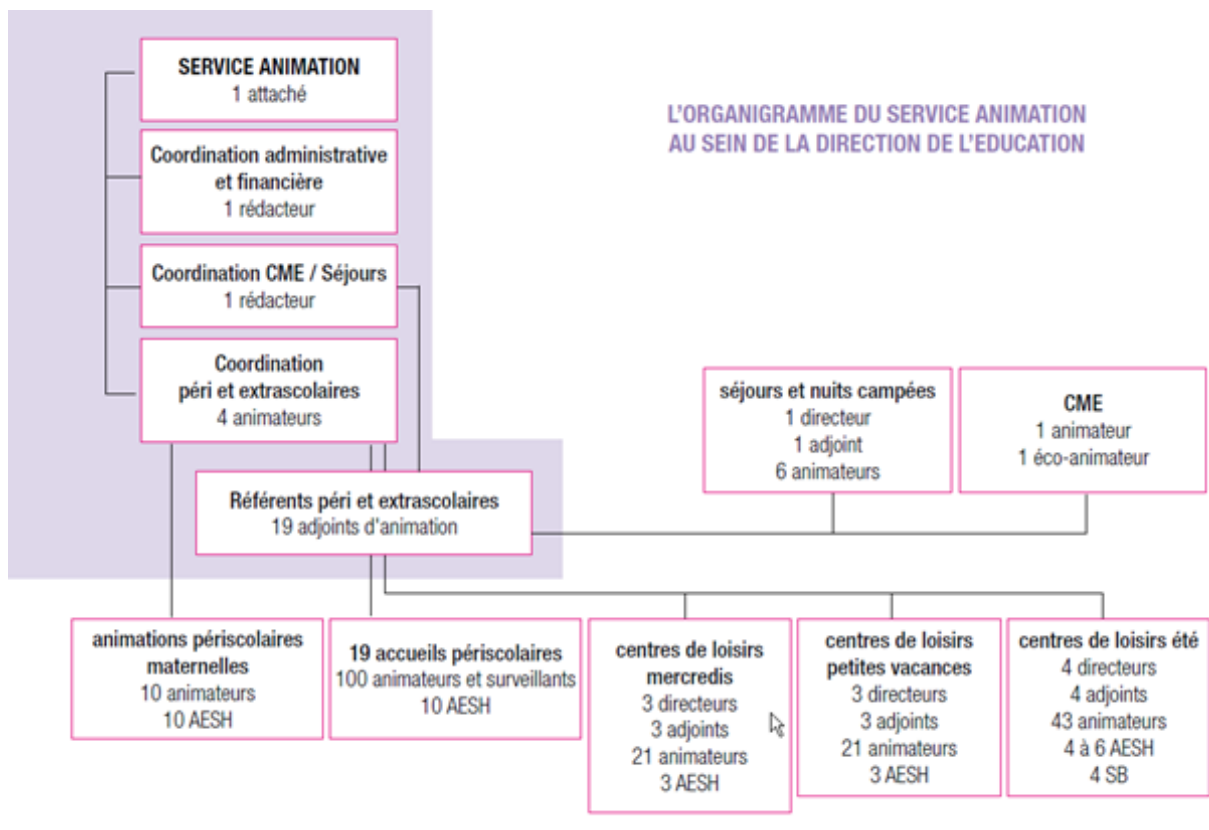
L'ORGANIGRAMME DU SERVICE ANIMATION AU SEIN DE LA DIRECTION DE L'EDUCATION

SERVICE ANIMATION
1 attaché

Coordination administrative et financière
1 rédacteur

Coordination CME / Séjours
1 rédacteur

Coordination péri et extrascolaires
4 animateurs

séjours et nuits campées
1 directeur
1 adjoint
6 animateurs

CME
1 animateur
1 éco-animateur

Référents péri et extrascolaires
19 adjoints d'animation

animations périscolaires maternelles
10 animateurs
10 AESH

19 accueils périscolaires
100 animateurs et surveillants
10 AESH

centres de loisirs mercredis
3 directeurs
3 adjoints
21 animateurs
3 AESH

centres de loisirs petites vacances
3 directeurs
3 adjoints
21 animateurs
3 AESH

centres de loisirs été
4 directeurs
4 adjoints
43 animateurs
4 à 6 AESH
4 SB